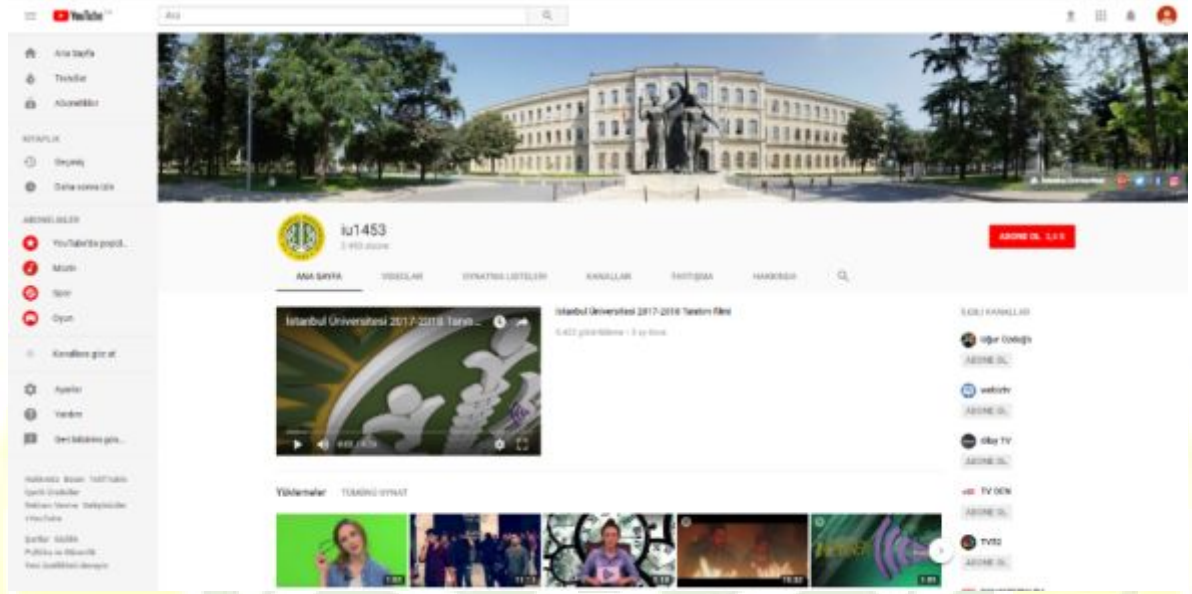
YouTube TR

Ara

Ana Sayfa
Trendler
Abonelikler

KİTAPLIK
Geçmiş
Daha sonra izle

ABONELİKLER
YouTube'da popül...
Müzik
Spor
Oyun

Kanallara göz at

Ayarlar
Yardım
Geri bildirim gön...

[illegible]

iu1453
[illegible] abone

ABONE OL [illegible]

ANA SAYFA
VİDEOLAR
OYNATMA LİSTELERİ
KANALLAR
TARTIŞMA
HAKKINDA

İstanbul Üniversitesi 2017-2018 Tanıtı...

İstanbul Üniversitesi 2017-2018 Tanıtım filmi
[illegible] görüntüleme • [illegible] önce

Yüklemeler
TÜMÜNÜ OYNAT

1:01
11:12
1:13
10:52
1:01

İLGİLİ KANALLAR
Uğur Dündar
ABONE OL
webtv
ABONE OL
Ülke TV
ABONE OL
TV DEN
ABONE OL
TV10
ABONE OL